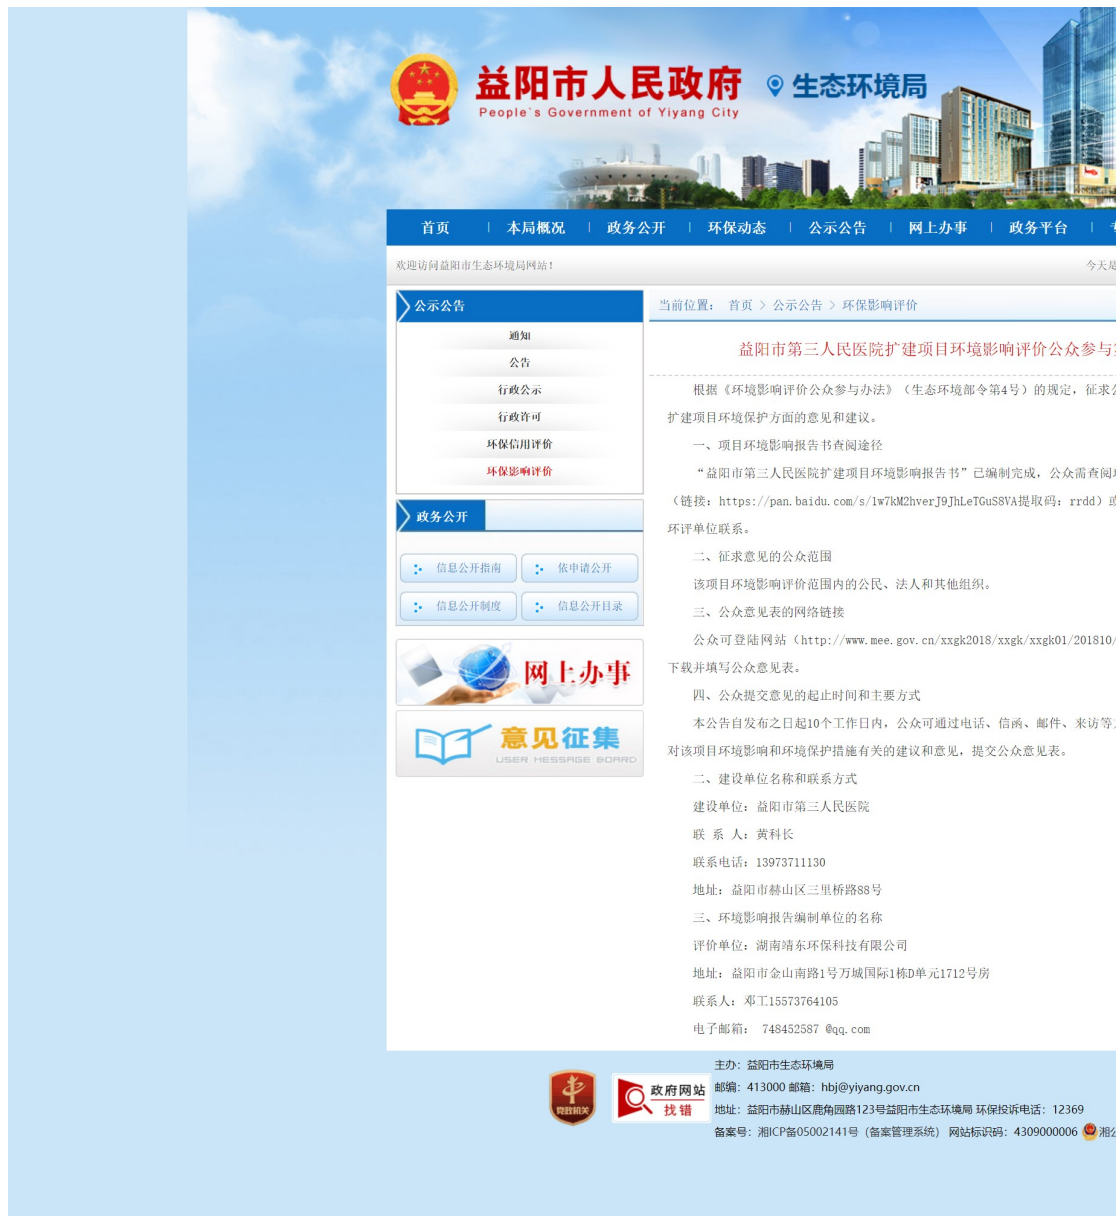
益阳市人民政府
People's Government of Yiyang City
生态环境局

首页 | 本局概况 | 政务公开 | 环保动态 | 公示公告 | 网上办事 | 政务平台 | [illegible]

欢迎访问益阳市生态环境局网站！

今天是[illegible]

公示公告
通知
公告
行政公示
行政许可
环保信用评价
环保影响评价

政务公开
信息公开指南
依申请公开
信息公开制度
信息公开目录

网上办事

意见征集
USER MESSAGE BOARD

当前位置： 首页 > 公示公告 > 环保影响评价

益阳市第三人民医院扩建项目环境影响评价公众参与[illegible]

根据《环境影响评价公众参与办法》（生态环境部令第4号）的规定，征求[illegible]扩建项目环境保护方面的意见和建议。

一、项目环境影响报告书查阅途径

“益阳市第三人民医院扩建项目环境影响报告书”已编制完成，公众需查阅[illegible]（链接：https://pan.baidu.com/s/1w7kM2hverJ9JhLeTGuS8VA提取码：rrdd）或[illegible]环评单位联系。

二、征求意见的公众范围

该项目环境影响评价范围内的公民、法人和其他组织。

三、公众意见表的网络链接

公众可登陆网站（http://www.mee.gov.cn/xxgk2018/xxgk/xxgk01/201810/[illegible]下载并填写公众意见表。

四、公众提交意见的起止时间和主要方式

本公告自发布之日起10个工作日内，公众可通过电话、信函、邮件、来访等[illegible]对该项目环境影响和环境保护措施有关的建议和意见，提交公众意见表。

二、建设单位名称和联系方式

建设单位：益阳市第三人民医院

联 系 人：黄科长

联系电话：13973711130

地址：益阳市赫山区三里桥路88号

三、环境影响报告编制单位的名称

评价单位：湖南靖东环保科技有限公司

地址：益阳市金山南路1号万城国际1栋D单元1712号房

联系人：邓工15573764105

电子邮箱： 748452587 @qq.com

党政机关

政府网站 找错

主办：益阳市生态环境局
邮编：413000 邮箱：hbj@yiyang.gov.cn
地址：益阳市赫山区鹿角园路123号益阳市生态环境局 环保投诉电话：12369
备案号：湘ICP备05002141号（备案管理系统） 网站标识码：4309000006 湘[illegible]